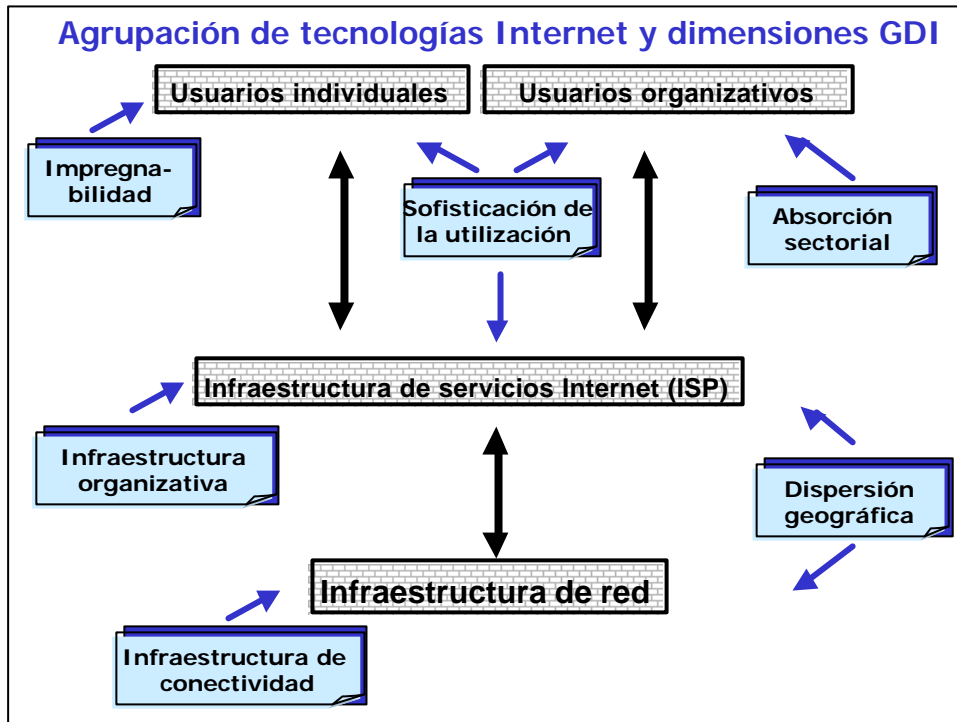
Agrupación de tecnologías Internet y dimensiones GDI

Usuarios individuales

Usuarios organizativos

Impregnabilidad

Sofisticación de la utilización

Absorción sectorial

Infraestructura de servicios Internet (ISP)

Infraestructura organizativa

Dispersión geográfica

Infraestructura de red

Infraestructura de conectividad